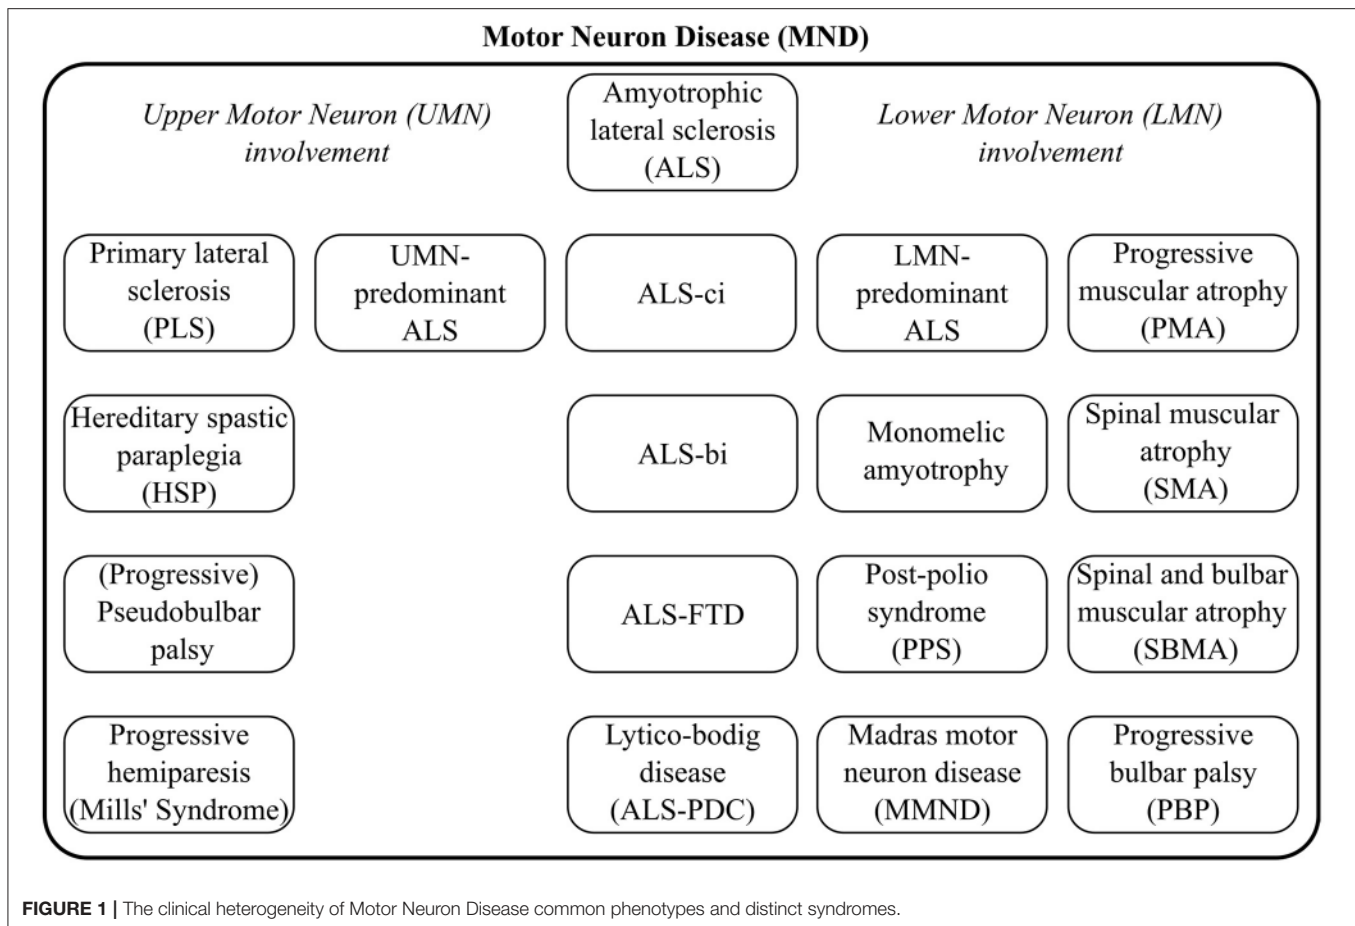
Motor Neuron Disease (MND)

Upper Motor Neuron (UMN) involvement

Amyotrophic lateral sclerosis (ALS)

Lower Motor Neuron (LMN) involvement

Primary lateral sclerosis (PLS)

UMN-predominant ALS

ALS-ci

LMN-predominant ALS

Progressive muscular atrophy (PMA)

Hereditary spastic paraplegia (HSP)

ALS-bi

Monomelic amyotrophy

Spinal muscular atrophy (SMA)

(Progressive) Pseudobulbar palsy

ALS-FTD

Post-polio syndrome (PPS)

Spinal and bulbar muscular atrophy (SBMA)

Progressive hemiparesis (Mills' Syndrome)

Lytico-bodig disease (ALS-PDC)

Madras motor neuron disease (MMND)

Progressive bulbar palsy (PBP)

FIGURE 1 | The clinical heterogeneity of Motor Neuron Disease common phenotypes and distinct syndromes.